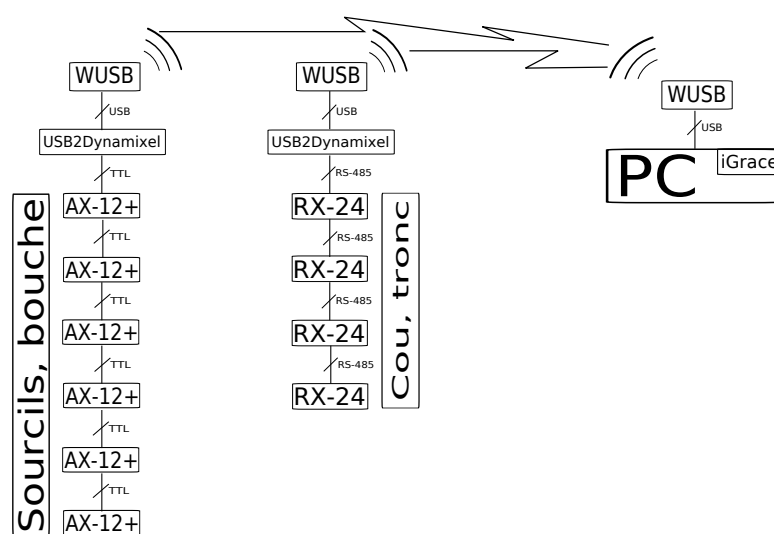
WUSB
USB
USB2Dynamixel
TTL
AX-12+
TTL
AX-12+
TTL
AX-12+
TTL
AX-12+
TTL
AX-12+
TTL
AX-12+

Sourcils, bouche

WUSB
USB
USB2Dynamixel
RS-485
RX-24
RS-485
RX-24
RS-485
RX-24
RS-485
RX-24

Cou, tronc

WUSB
USB
PC
iGrace